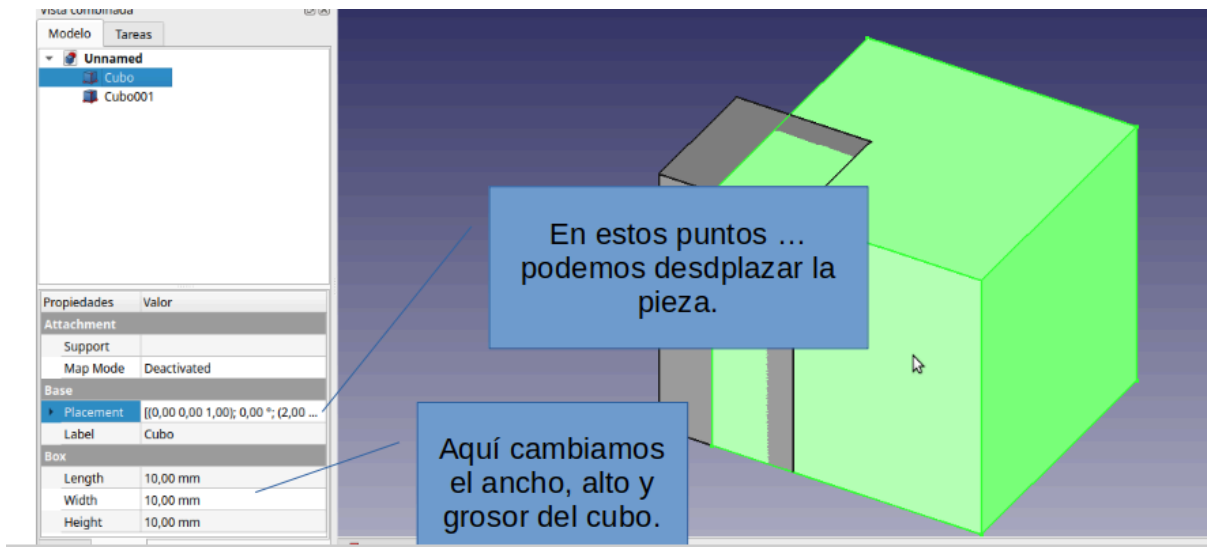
Vista combinada

Modelo | Tareas

Unnamed
Cubo
Cubo001

| Propiedades | Valor |
|---|---|
| Attachment | |
| Support | |
| Map Mode | Deactivated |
| Base | |
| Placement | [(0,00 0,00 1,00); 0,00 °; (2,00 ... |
| Label | Cubo |
| Box | |
| Length | 10,00 mm |
| Width | 10,00 mm |
| Height | 10,00 mm |

En estos puntos … podemos desdplazar la pieza.

Aquí cambiamos el ancho, alto y grosor del cubo.